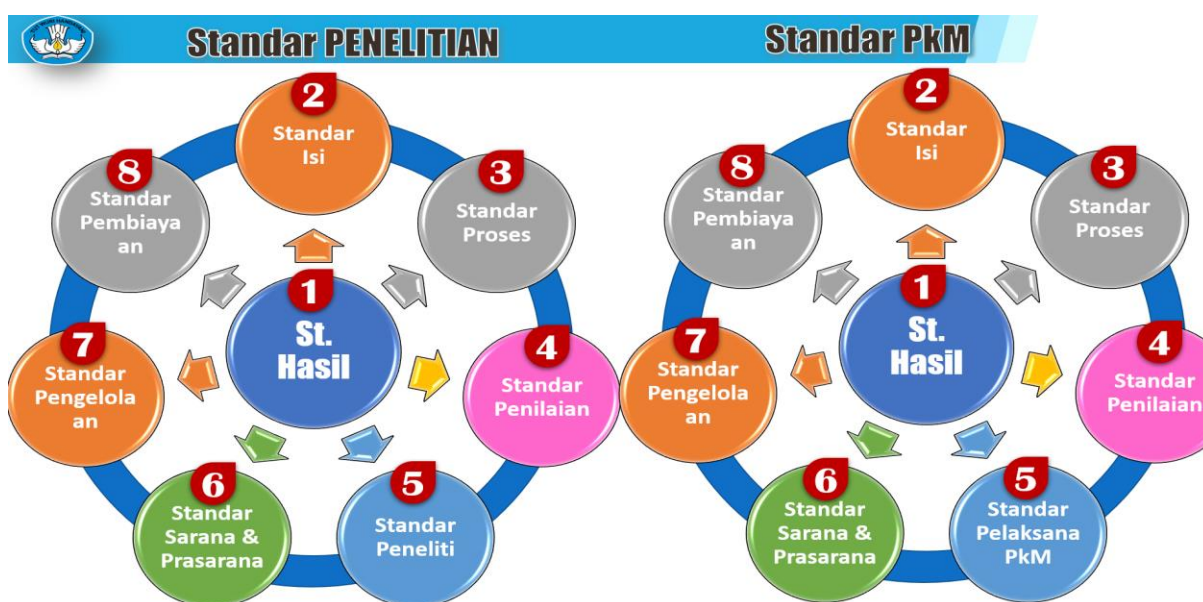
Standar PENELITIAN

Standar PkM

1
St. Hasil

2
Standar Isi

3
Standar Proses

4
Standar Penilaian

5
Standar Peneliti

6
Standar Sarana & Prasarana

7
Standar Pengelola an

8
Standar Pembiaya an

1
St. Hasil

2
Standar Isi

3
Standar Proses

4
Standar Penilaian

5
Standar Pelaksana PkM

6
Standar Sarana & Prasarana

7
Standar Pengelola an

8
Standar Pembiaya an